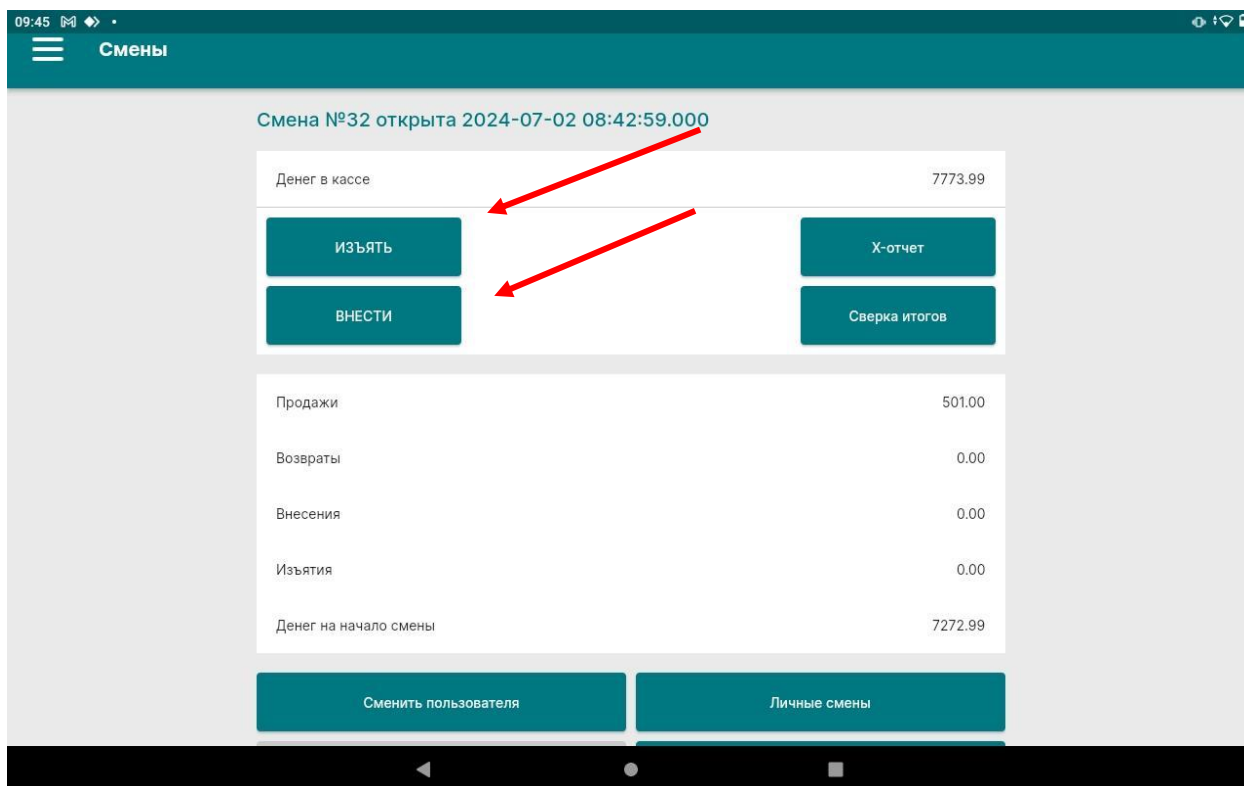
09:45

Смены

Смена №32 открыта 2024-07-02 08:42:59.000

Денег в кассе 7773.99

ИЗЪЯТЬ

Х-отчет

ВНЕСТИ

Сверка итогов

Продажи 501.00

Возвраты 0.00

Внесения 0.00

Изъятия 0.00

Денег на начало смены 7272.99

Сменить пользователя

Личные смены